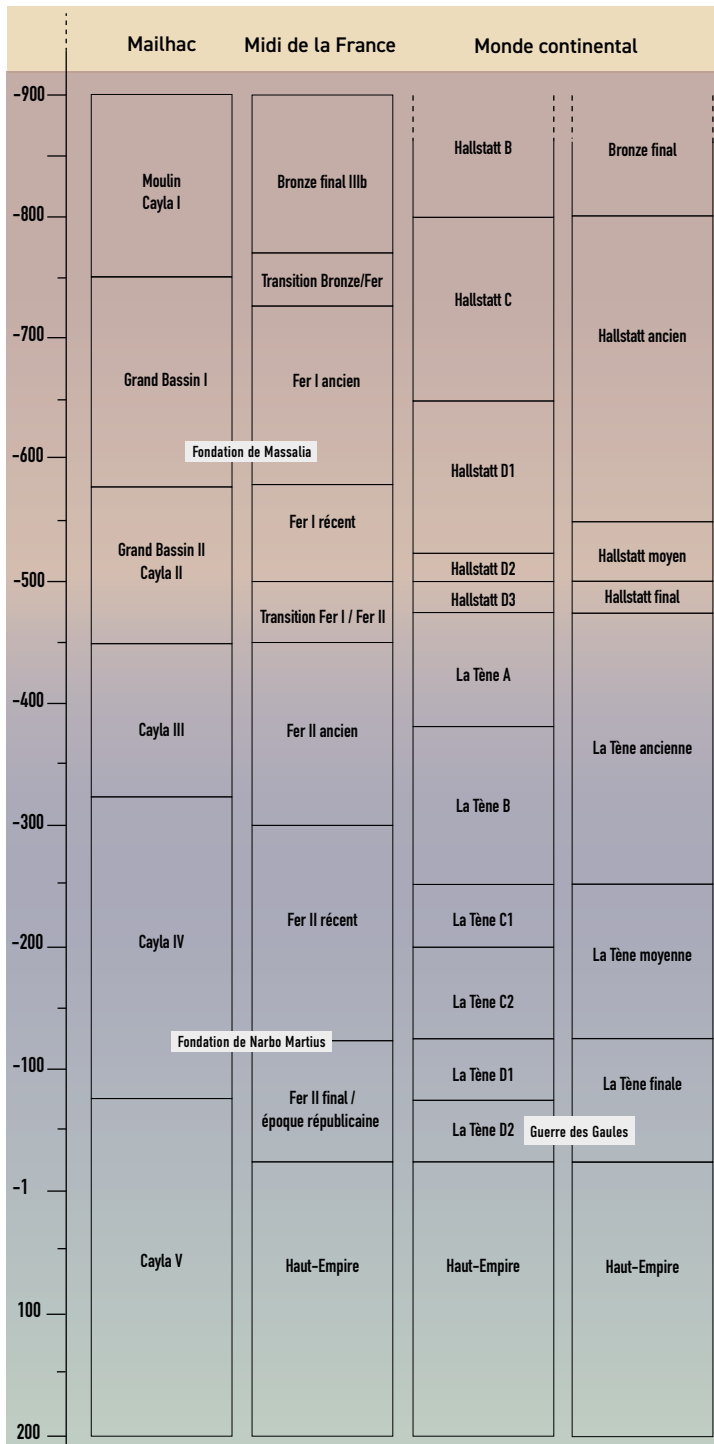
| | Mailhac | Midi de la France | Monde continental | |
|---|---|---|---|---|
| -900 | Moulin Cayla I | Bronze final IIIb | Hallstatt B | Bronze final |
| -800 | | Transition Bronze/Fer | Hallstatt C | Hallstatt ancien |
| -700 | Grand Bassin I | Fer I ancien | | |
| -600 | | | Hallstatt D1 | |
| | Grand Bassin II Cayla II | Fer I récent | Hallstatt D2 | Hallstatt moyen |
| -500 | | Transition Fer I / Fer II | Hallstatt D3 | Hallstatt final |
| -400 | Cayla III | Fer II ancien | La Tène A | La Tène ancienne |
| -300 | | | La Tène B | |
| -200 | Cayla IV | Fer II récent | La Tène C1 | La Tène moyenne |
| | | | La Tène C2 | |
| -100 | | Fer II final / époque républicaine | La Tène D1 | La Tène finale |
| | | | La Tène D2 | |
| -1 | Cayla V | Haut-Empire | Haut-Empire | Haut-Empire |
| 100 | | | | |
| 200 | | | | |

Fondation de Massalia

Fondation de Narbo Martius

Guerre des Gaules